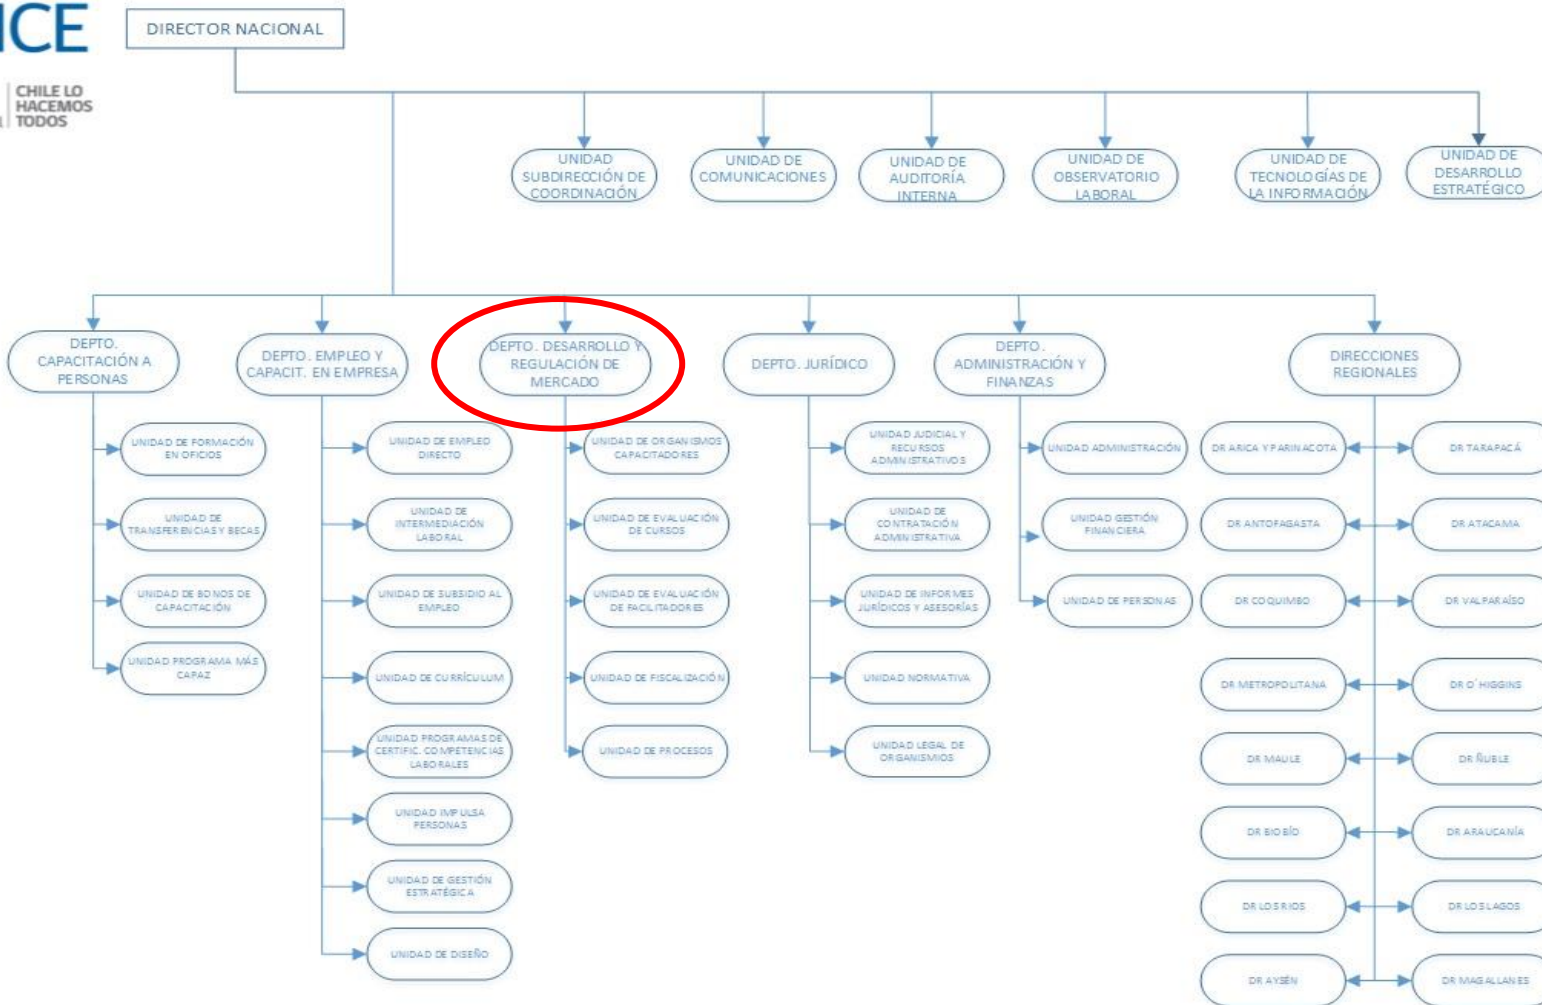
ICE

CHILE LO HACEMOS TODOS

DIRECTOR NACIONAL

UNIDAD SUBDIRECCIÓN DE COORDINACIÓN

UNIDAD DE COMUNICACIONES

UNIDAD DE AUDITORÍA INTERNA

UNIDAD DE OBSERVATORIO LABORAL

UNIDAD DE TECNOLOGÍAS DE LA INFORMACIÓN

UNIDAD DE DESARROLLO ESTRATÉGICO

DEPTO. CAPACITACIÓN A PERSONAS

UNIDAD DE FORMACIÓN EN OFICIOS

UNIDAD DE TRANSFERENCIAS Y BECAS

UNIDAD DE BONOS DE CAPACITACIÓN

UNIDAD PROGRAMA MÁS CAPAZ

DEPTO. EMPLEO Y CAPACIT. EN EMPRESA

UNIDAD DE EMPLEO DIRECTO

UNIDAD DE INTERMEDIACIÓN LABORAL

UNIDAD DE SUBSIDIO AL EMPLEO

UNIDAD DE CURRÍCULUM

UNIDAD PROGRAMAS DE CERTIFIC. COMPETENCIAS LABORALES

UNIDAD IMPULSA PERSONAS

UNIDAD DE GESTIÓN ESTRATÉGICA

UNIDAD DE DISEÑO

DEPTO. DESARROLLO Y REGULACIÓN DE MERCADO

UNIDAD DE ORGANISMOS CAPACITADORES

UNIDAD DE EVALUACIÓN DE CURSOS

UNIDAD DE EVALUACIÓN DE FACILITADORES

UNIDAD DE FISCALIZACIÓN

UNIDAD DE PROCESOS

DEPTO. JURÍDICO

UNIDAD JUDICIAL Y RECURSOS ADMINISTRATIVOS

UNIDAD DE CONTRATACIÓN ADMINISTRATIVA

UNIDAD DE INFORMES JURÍDICOS Y ASESORÍAS

UNIDAD NORMATIVA

UNIDAD LEGAL DE ORGANISMOS

DEPTO. ADMINISTRACIÓN Y FINANZAS

UNIDAD ADMINISTRACIÓN

UNIDAD GESTIÓN FINANCIERA

UNIDAD DE PERSONAS

DIRECCIONES REGIONALES

DR ARICA Y PARINACOTA

DR TARAPACÁ

DR ANTOFAGASTA

DR ATACAMA

DR COQUIMBO

DR VALPARAÍSO

DR METROPOLITANA

DR O´HIGGINS

DR MAULE

DR ÑUBLE

DR BIO BÍO

DR ARAUCANÍA

DR LOS RIOS

DR LOS LAGOS

DR AYSÉN

DR MAGALLANES